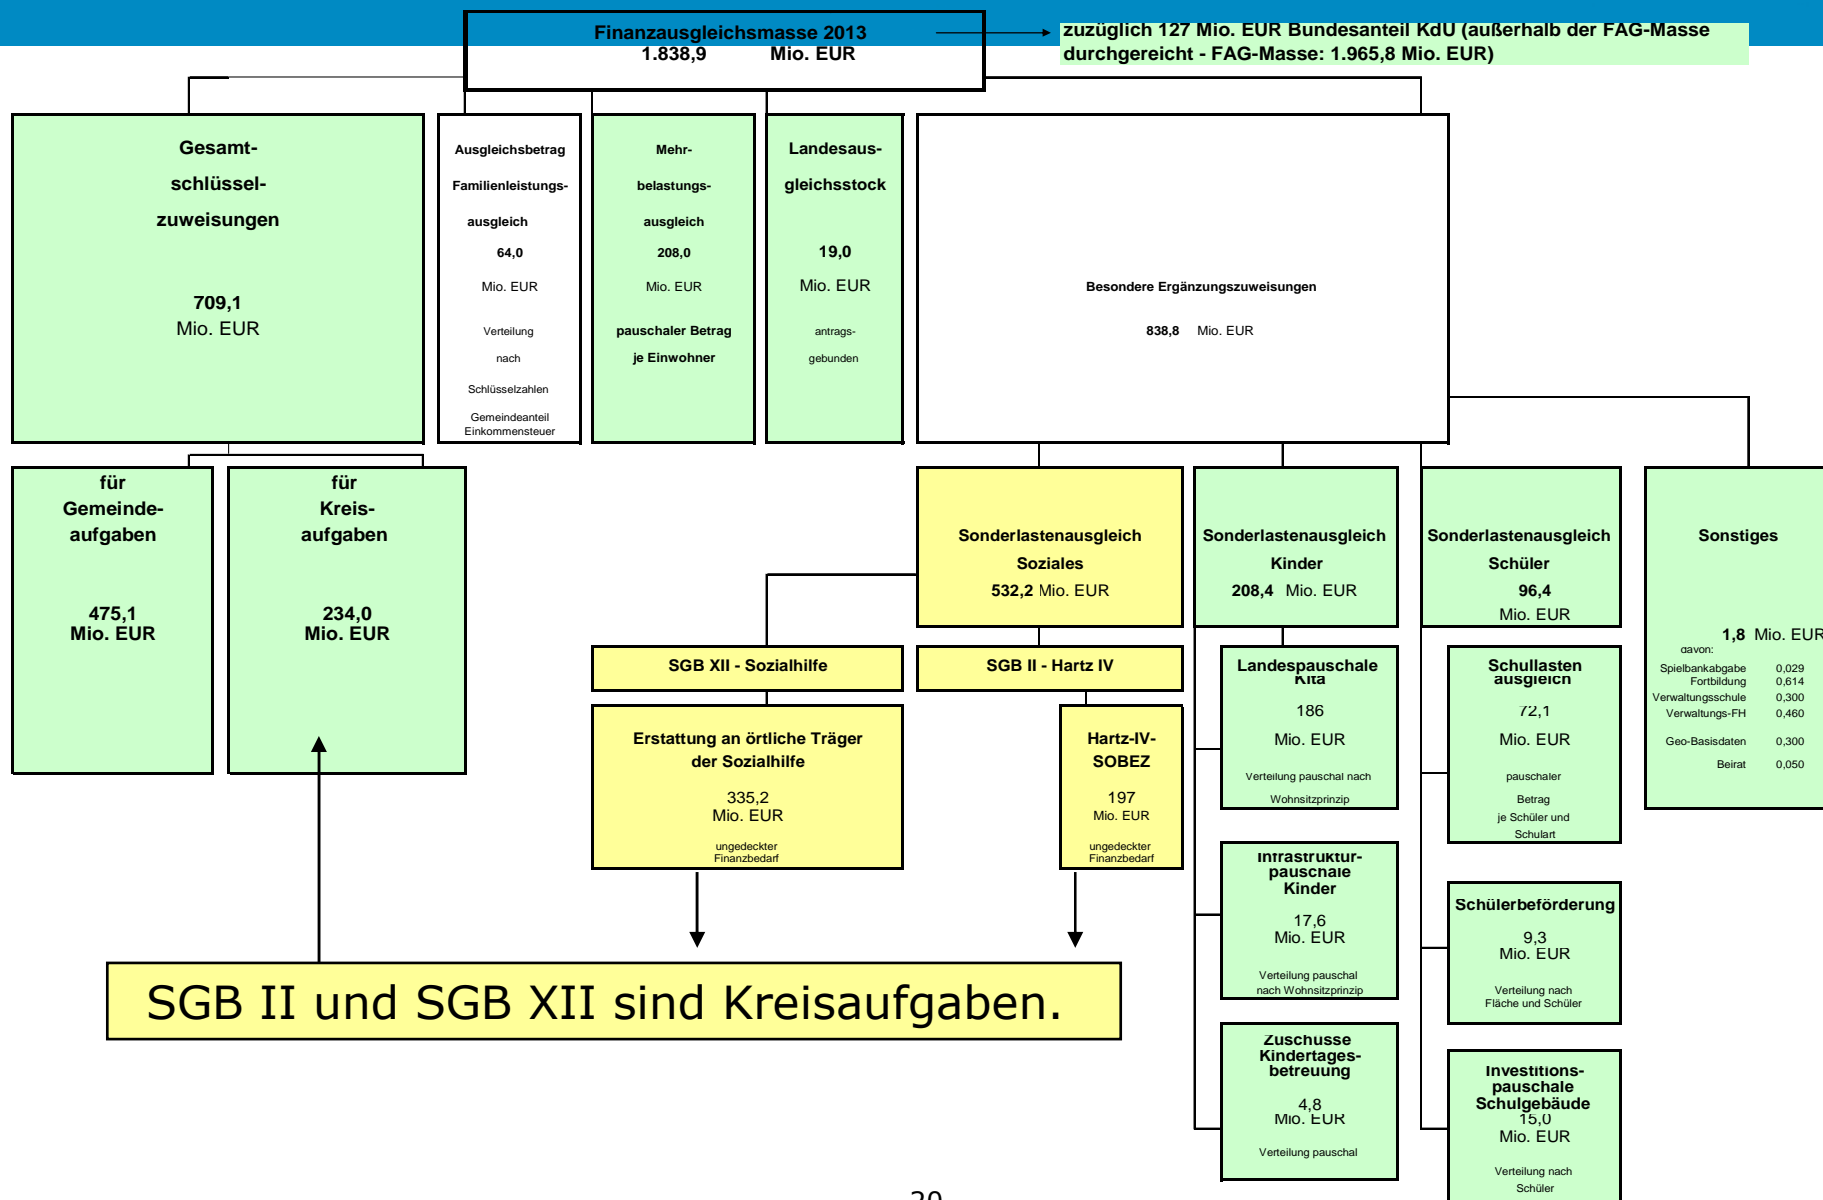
Finanzausgleichsmasse 2013
1.838,9 Mio. EUR

zuzüglich 127 Mio. EUR Bundesanteil KdU (außerhalb der FAG-Masse durchgereicht - FAG-Masse: 1.965,8 Mio. EUR)

Gesamt-schlüssel-zuweisungen
709,1
Mio. EUR

Ausgleichsbetrag Familienleistungs-ausgleich
64,0
Mio. EUR
Verteilung nach Schlüsselzahlen Gemeindeanteil Einkommensteuer

Mehr-belastungs-ausgleich
208,0
Mio. EUR
pauschaler Betrag je Einwohner

Landesaus-gleichsstock
19,0
Mio. EUR
antrags-gebunden

Besondere Ergänzungszuweisungen
838,8 Mio. EUR

für Gemeinde-aufgaben
475,1
Mio. EUR

für Kreis-aufgaben
234,0
Mio. EUR

Sonderlastenausgleich Soziales
532,2 Mio. EUR

Sonderlastenausgleich Kinder
208,4 Mio. EUR

Sonderlastenausgleich Schüler
96,4
Mio. EUR

Sonstiges
1,8 Mio. EUR
davon:
| | |
|---|---|
| Spielbankabgabe | 0,029 |
| Fortbildung | 0,614 |
| Verwaltungsschule | 0,300 |
| Verwaltungs-FH | 0,460 |
| Geo-Basisdaten | 0,300 |
| Beirat | 0,050 |

SGB XII - Sozialhilfe

SGB II - Hartz IV

Erstattung an örtliche Träger der Sozialhilfe
335,2
Mio. EUR
ungedeckter Finanzbedarf

Hartz-IV-SOBEZ
197
Mio. EUR
ungedeckter Finanzbedarf

Landespauschale Kita
186
Mio. EUR
Verteilung pauschal nach Wohnsitzprinzip

Schullasten ausgleich
72,1
Mio. EUR
pauschaler Betrag je Schüler und Schulart

Infrastruktur-pauschale Kinder
17,6
Mio. EUR
Verteilung pauschal nach Wohnsitzprinzip

Schülerbeförderung
9,3
Mio. EUR
Verteilung nach Fläche und Schüler

Zuschusse Kindertages-betreuung
4,8
Mio. EUR
Verteilung pauschal

Investitions-pauschale Schulgebäude
15,0
Mio. EUR
Verteilung nach Schüler

SGB II und SGB XII sind Kreisaufgaben.

20